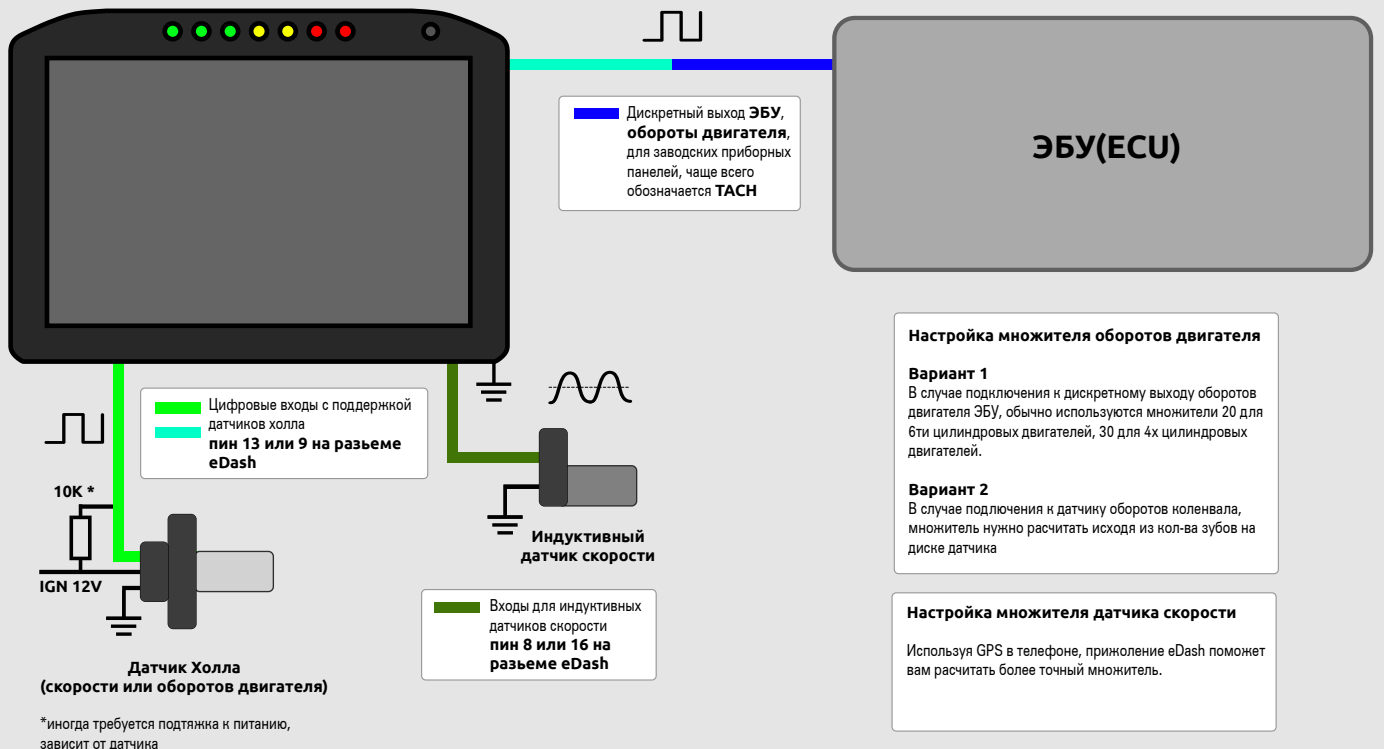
Дискретный выход ЭБУ, обороты двигателя, для заводских приборных панелей, чаще всего обозначается TACH

ЭБУ(ECU)

Цифровые входы с поддержкой датчиков холла
пин 13 или 9 на разьеме eDash

10K *

IGN 12V

Индуктивный датчик скорости

Датчик Холла (скорости или оборотов двигателя)

*иногда требуется подтяжка к питанию, зависит от датчика

Входы для индуктивных датчиков скорости
пин 8 или 16 на разьеме eDash

Настройка множителя оборотов двигателя

Вариант 1
В случае подключения к дискретному выходу оборотов двигателя ЭБУ, обычно используются множители 20 для 6ти цилиндровых двигателей, 30 для 4х цилиндровых двигателей.

Вариант 2
В случае подключения к датчику оборотов коленвала, множитель нужно расчитать исходя из кол-ва зубов на диске датчика

Настройка множителя датчика скорости

Используя GPS в телефоне, прижоление eDash поможет вам расчитать более точный множитель.